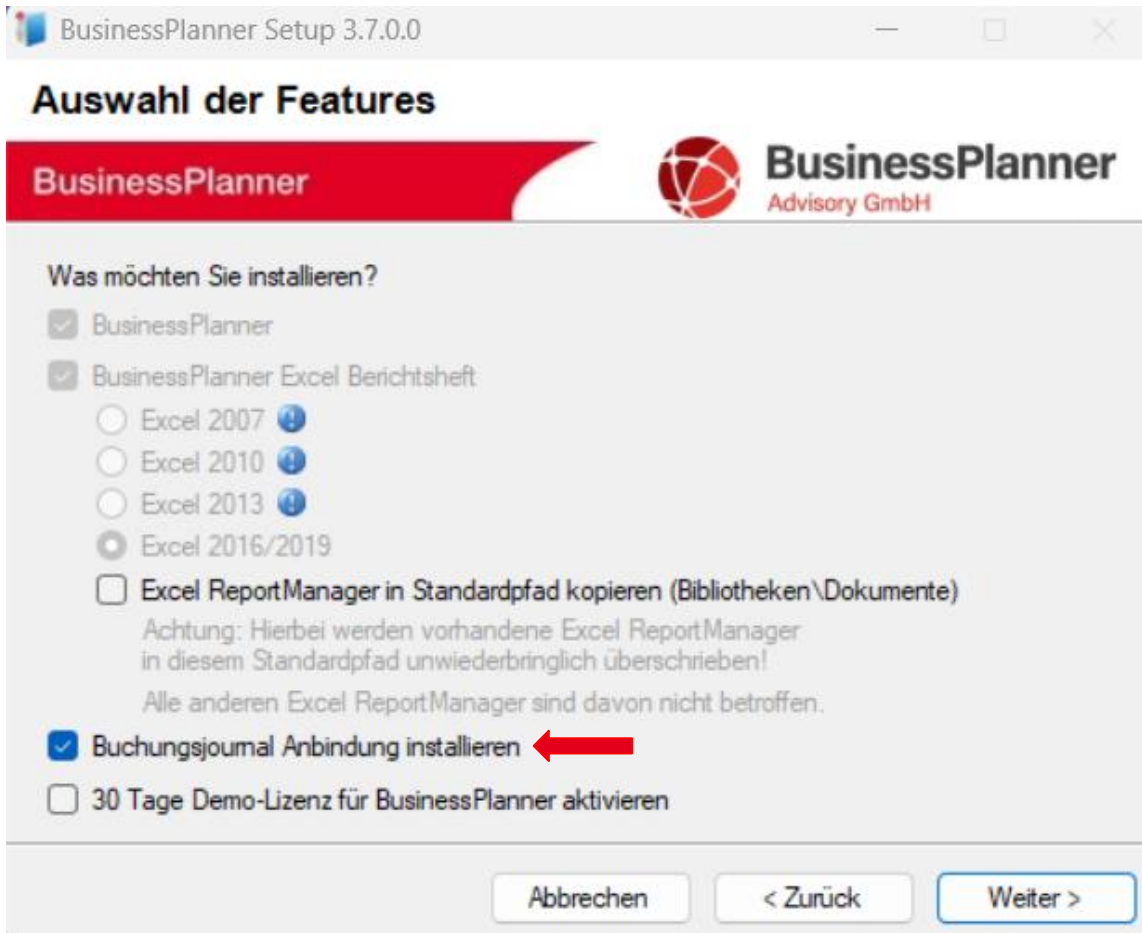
BusinessPlanner Setup 3.7.0.0

Auswahl der Features

BusinessPlanner

BusinessPlanner
Advisory GmbH

Was möchten Sie installieren?

BusinessPlanner

BusinessPlanner Excel Berichtsheft

Excel 2007

Excel 2010

Excel 2013

Excel 2016/2019

Excel ReportManager in Standardpfad kopieren (Bibliotheken\Dokumente)

Achtung: Hierbei werden vorhandene Excel ReportManager in diesem Standardpfad unwiederbringlich überschrieben!

Alle anderen Excel ReportManager sind davon nicht betroffen.

Buchungsjournal Anbindung installieren

30 Tage Demo-Lizenz für BusinessPlanner aktivieren

Abbrechen

< Zurück

Weiter >